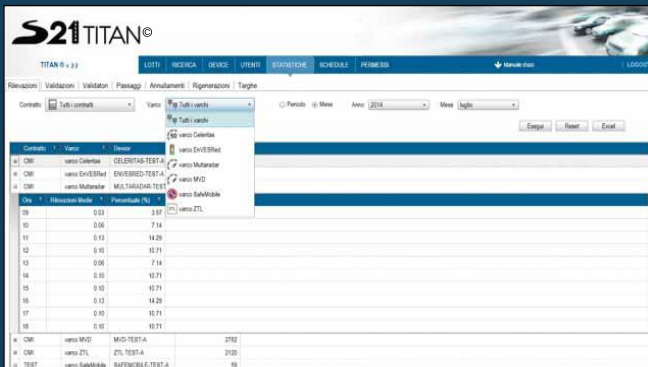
S21 TITAN©

TITAN © v. 2.2

LOTTI | RICERCA | DEVICE | UTENTI | STATISTICHE | SCHEDULE | PERMESSI

Manuale d'uso

LOGOUT

Rilevazioni | Validazioni | Validatori | Passaggi | Annullamenti | Rigenerazioni | Targhe

Contratto: Tutti i contratti

Varco: Tutti i varchi

Periodo Mese

Anno 2014

Mese luglio

Esegui | Reset | Excel

Tutti i varchi
varco Celentas
varco EnVESRed
varco Multaradar
varco MVD
varco SafeMobile
varco ZTL

| Contratto | Varco | Device |
|---|---|---|
| CMI | varco Celentas | CELERITAS-TEST-A |
| CMI | varco EnVESRed | ENVESRED-TEST-A |
| CMI | varco Multaradar | MULTIRADAR-TEST |

| Ora | Rilevazioni Medie | Percentuale (%) |
|---|---|---|
| 09 | 0.03 | 3.57 |
| 10 | 0.06 | 7.14 |
| 11 | 0.13 | 14.29 |
| 12 | 0.10 | 10.71 |
| 13 | 0.06 | 7.14 |
| 14 | 0.10 | 10.71 |
| 15 | 0.10 | 10.71 |
| 16 | 0.13 | 14.29 |
| 17 | 0.10 | 10.71 |
| 18 | 0.10 | 10.71 |

| Contratto | Varco | Device | |
|---|---|---|---|
| CMI | varco MVD | MVD-TEST-A | 2782 |
| CMI | varco ZTL | ZTL-TEST-A | 2120 |
| TEST | varco SafeMobile | SAFEMOBILE-TEST-A | 59 |